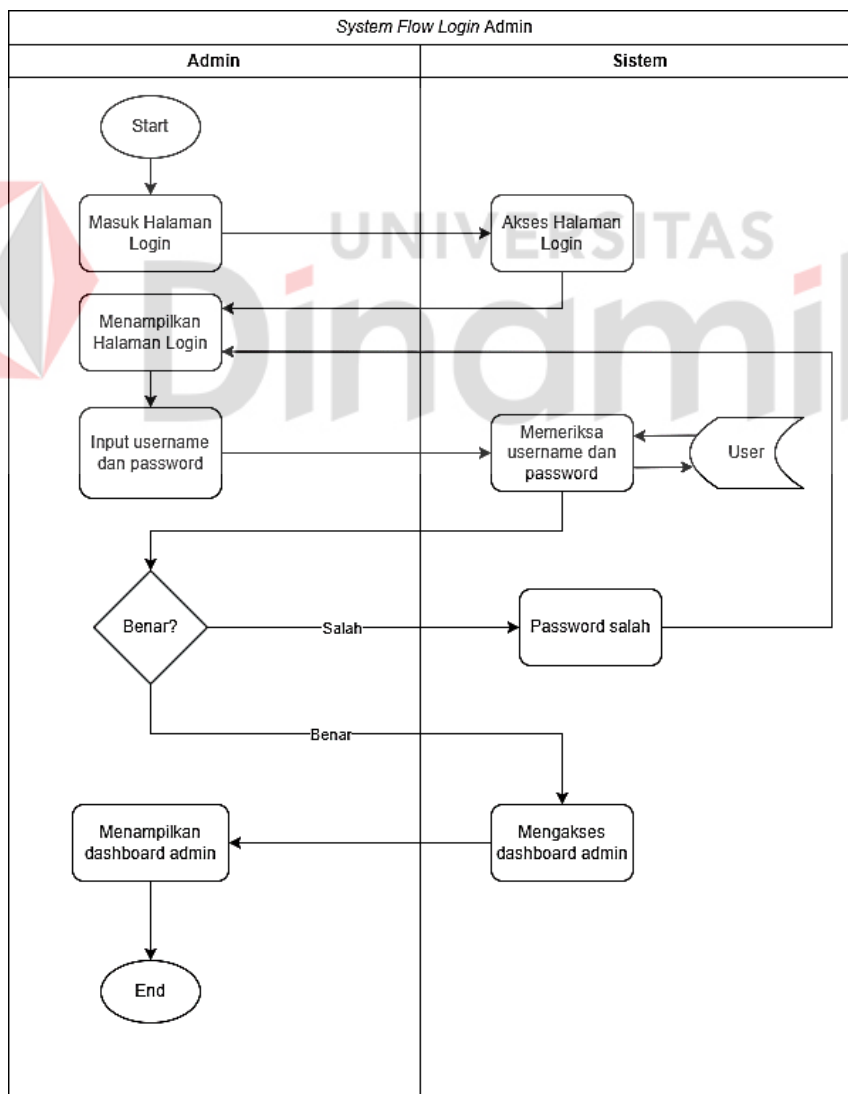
System Flow Login Admin

| Admin | Sistem |
|---|---|

Start

Masuk Halaman Login

Akses Halaman Login

Menampilkan Halaman Login

Input username dan password

Memeriksa username dan password

User

Benar?

Salah

Password salah

Benar

Menampilkan dashboard admin

Mengakses dashboard admin

End

UNIVERSITAS Dinamika